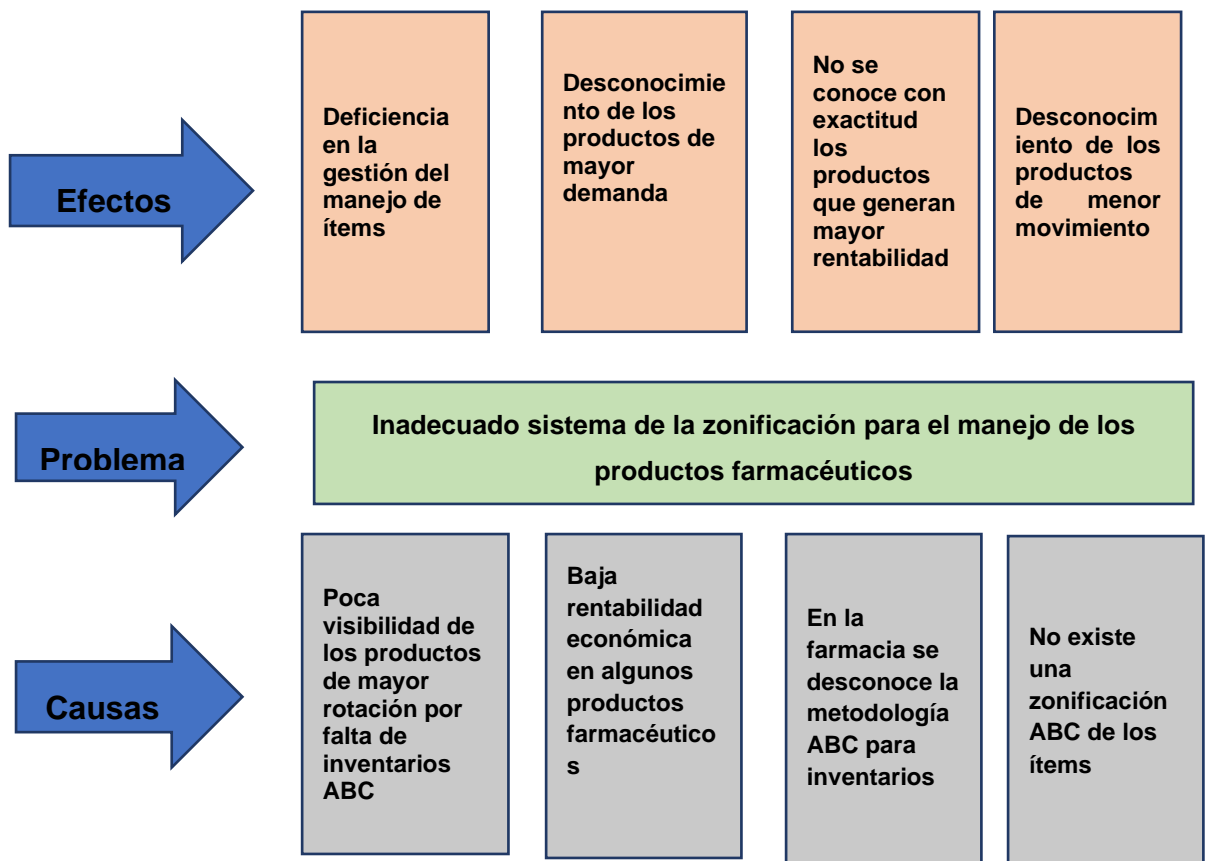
Efectos

Deficiencia en la gestión del manejo de ítems

Desconocimiento de los productos de mayor demanda

No se conoce con exactitud los productos que generan mayor rentabilidad

Desconocimiento de los productos de menor movimiento

Problema

Inadecuado sistema de la zonificación para el manejo de los productos farmacéuticos

Causas

Poca visibilidad de los productos de mayor rotación por falta de inventarios ABC

Baja rentabilidad económica en algunos productos farmacéuticos

En la farmacia se desconoce la metodología ABC para inventarios

No existe una zonificación ABC de los ítems